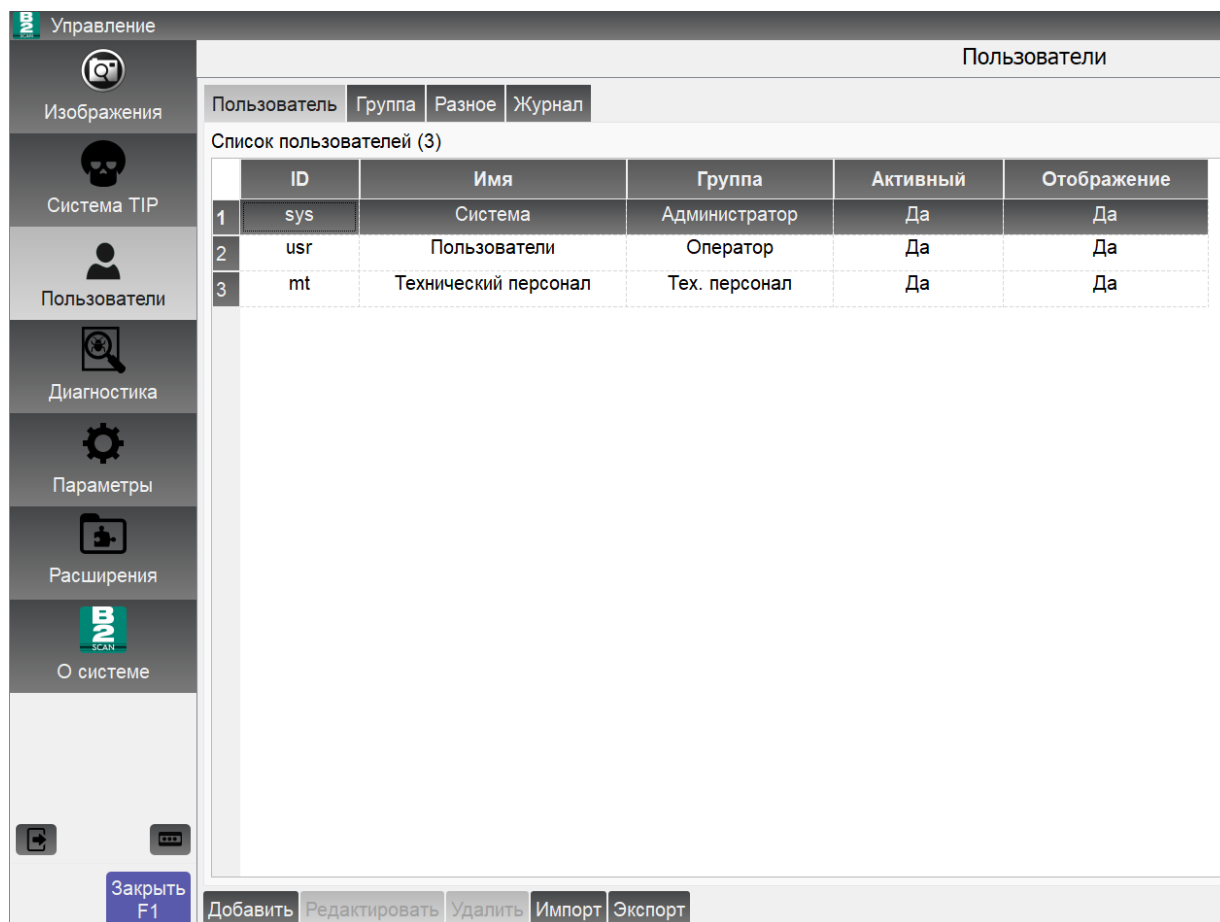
B2 Управление

Изображения
Система TIP
Пользователи
Диагностика
Параметры
Расширения
B2 SCAN
О системе

Закрыть F1

Пользователи

Пользователь | Группа | Разное | Журнал

Список пользователей (3)

| | ID | Имя | Группа | Активный | Отображение |
|---|---|---|---|---|---|
| 1 | sys | Система | Администратор | Да | Да |
| 2 | usr | Пользователи | Оператор | Да | Да |
| 3 | mt | Технический персонал | Тех. персонал | Да | Да |

Добавить | Редактировать | Удалить | Импорт | Экспорт